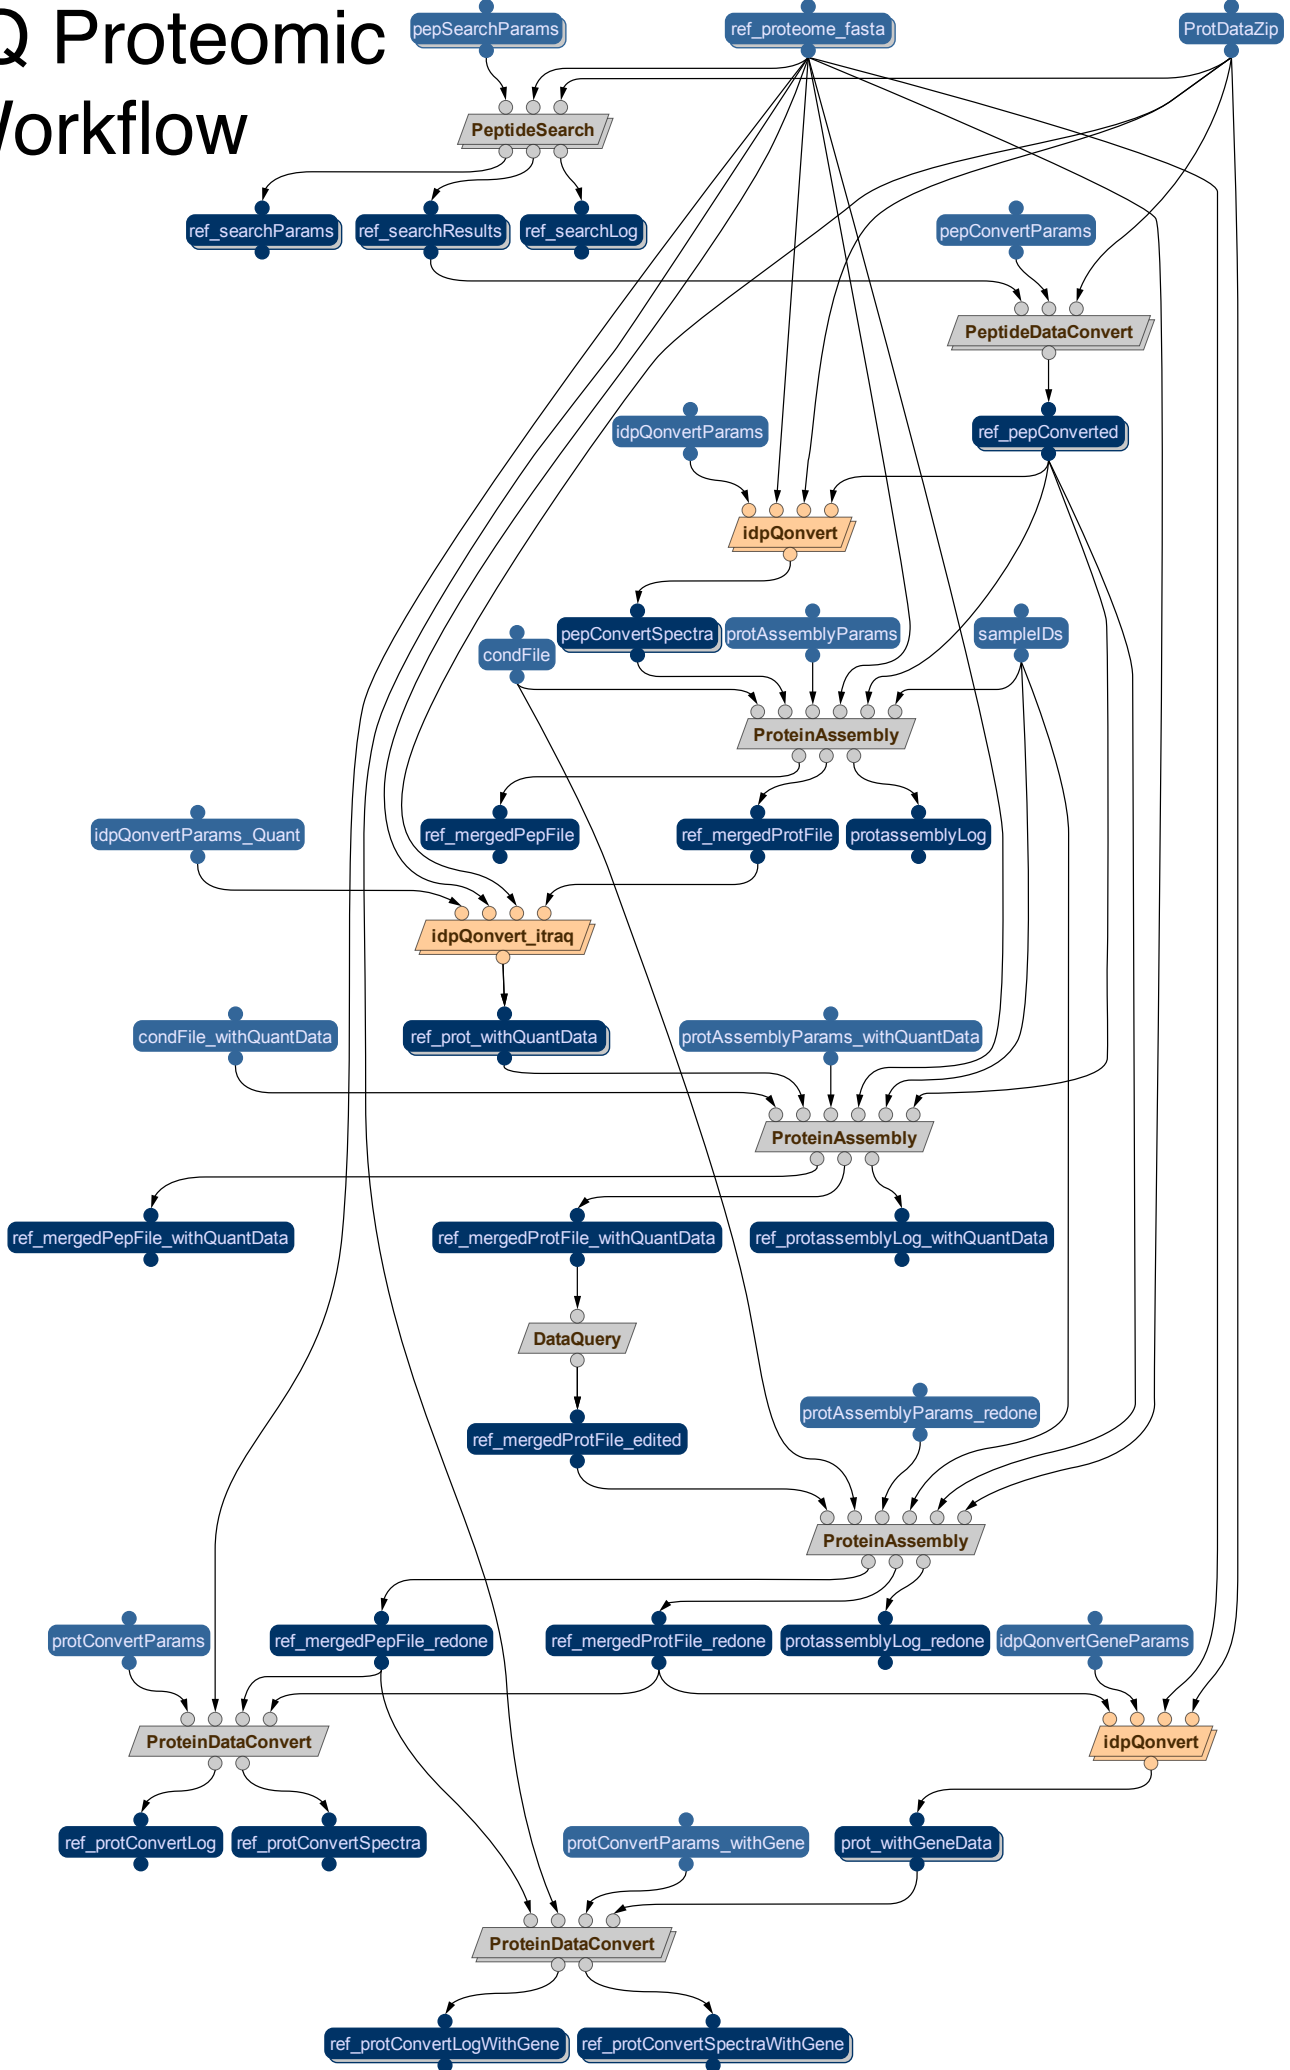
Q Proteomic
Vorkflow

pepSearchParams
ref_proteome_fasta
ProtDataZip
PeptideSearch
ref_searchParams
ref_searchResults
ref_searchLog
pepConvertParams
PeptideDataConvert
idpQonvertParams
ref_pepConverted
idpQonvert
pepConvertSpectra
protAssemblyParams
sampleIDs
condFile
ProteinAssembly
idpQonvertParams_Quant
ref_mergedPepFile
ref_mergedProtFile
protassemblyLog
idpQonvert_itraq
condFile_withQuantData
ref_prot_withQuantData
protAssemblyParams_withQuantData
ProteinAssembly
ref_mergedPepFile_withQuantData
ref_mergedProtFile_withQuantData
ref_protassemblyLog_withQuantData
DataQuery
protAssemblyParams_redone
ref_mergedProtFile_edited
ProteinAssembly
protConvertParams
ref_mergedPepFile_redone
ref_mergedProtFile_redone
protassemblyLog_redone
idpQonvertGeneParams
ProteinDataConvert
idpQonvert
ref_protConvertLog
ref_protConvertSpectra
protConvertParams_withGene
prot_withGeneData
ProteinDataConvert
ref_protConvertLogWithGene
ref_protConvertSpectraWithGene